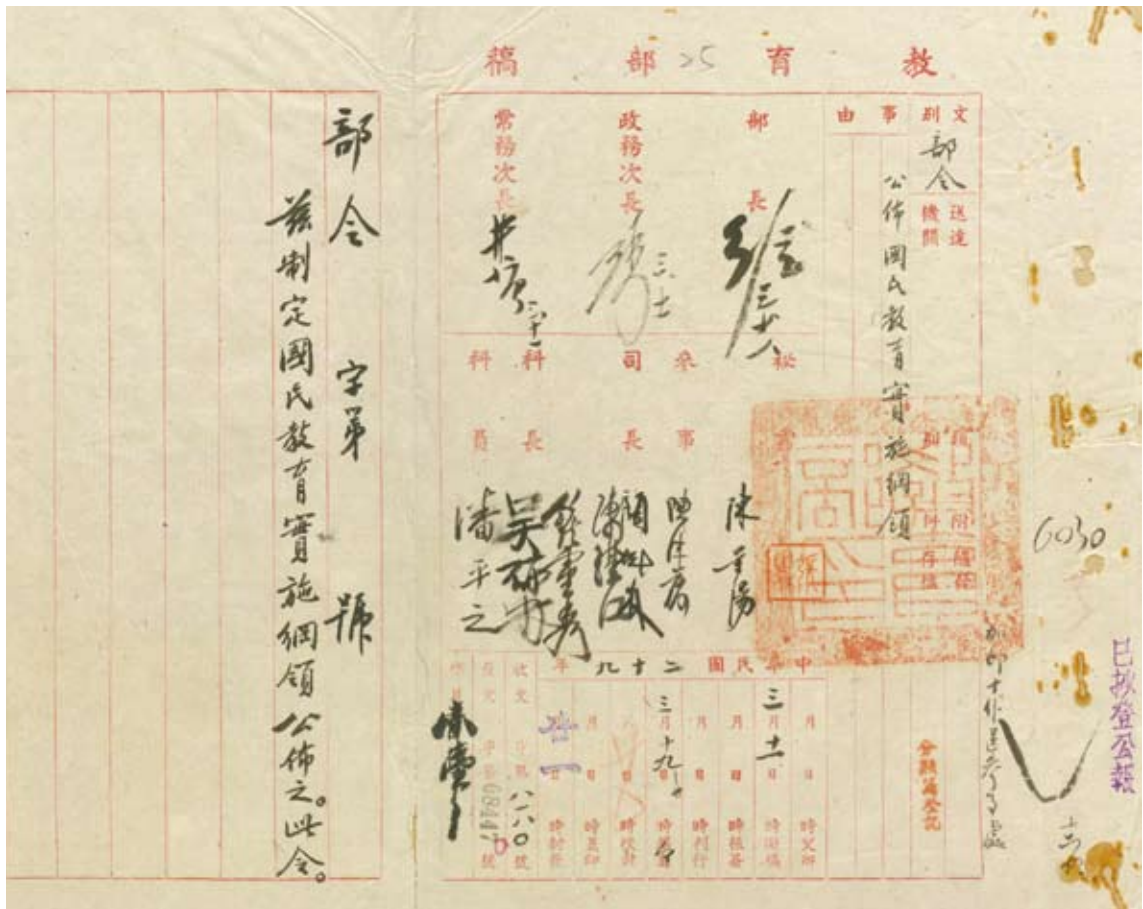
教 育 部 稿 25

部令

茲制定國民教育實施綱領公佈之。此令。

字第 號

文別 部令
送達機關
事由 公佈國民教育實施綱領

部長 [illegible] 三廿八
政務次長 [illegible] 三廿七
常務次長 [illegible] 三廿一

秘書
參事
司長
科長
科員

陳 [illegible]
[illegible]
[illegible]
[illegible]
吳 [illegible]
潘平之

中華民國二十九年
三月廿一日
三月十九日

收文 字第 號
發文 字第 8447 號
八八〇

6030

已抄登公報